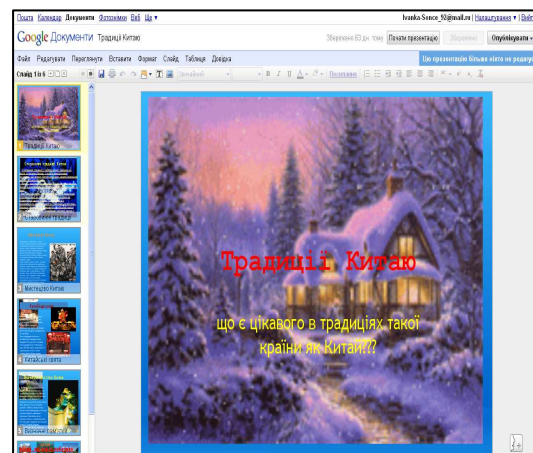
Пошта Календар Документи Фотографії Веб Ще ▾

Ivanka-Sonce_92@mail.ru | Налаштування ▾ | Вий

Google Документи Традиції Китаю

Збережено 83 дн. тому Почати презентацію Збережено Опублікувати ▾

Файл Редагувати Переглянути Вставити Формат Слайд Таблиця Довідка

Цю презентацію більше ніхто не редагу

Слайд 1 із 6

Посилання

1 Традиції Китаю

2 Особливості традиц

3 Мистецтво Китаю

4 Китайські свята

5 Весняне свято

Традиції Китаю

що є цікавого в традиціях такої країни як Китай???